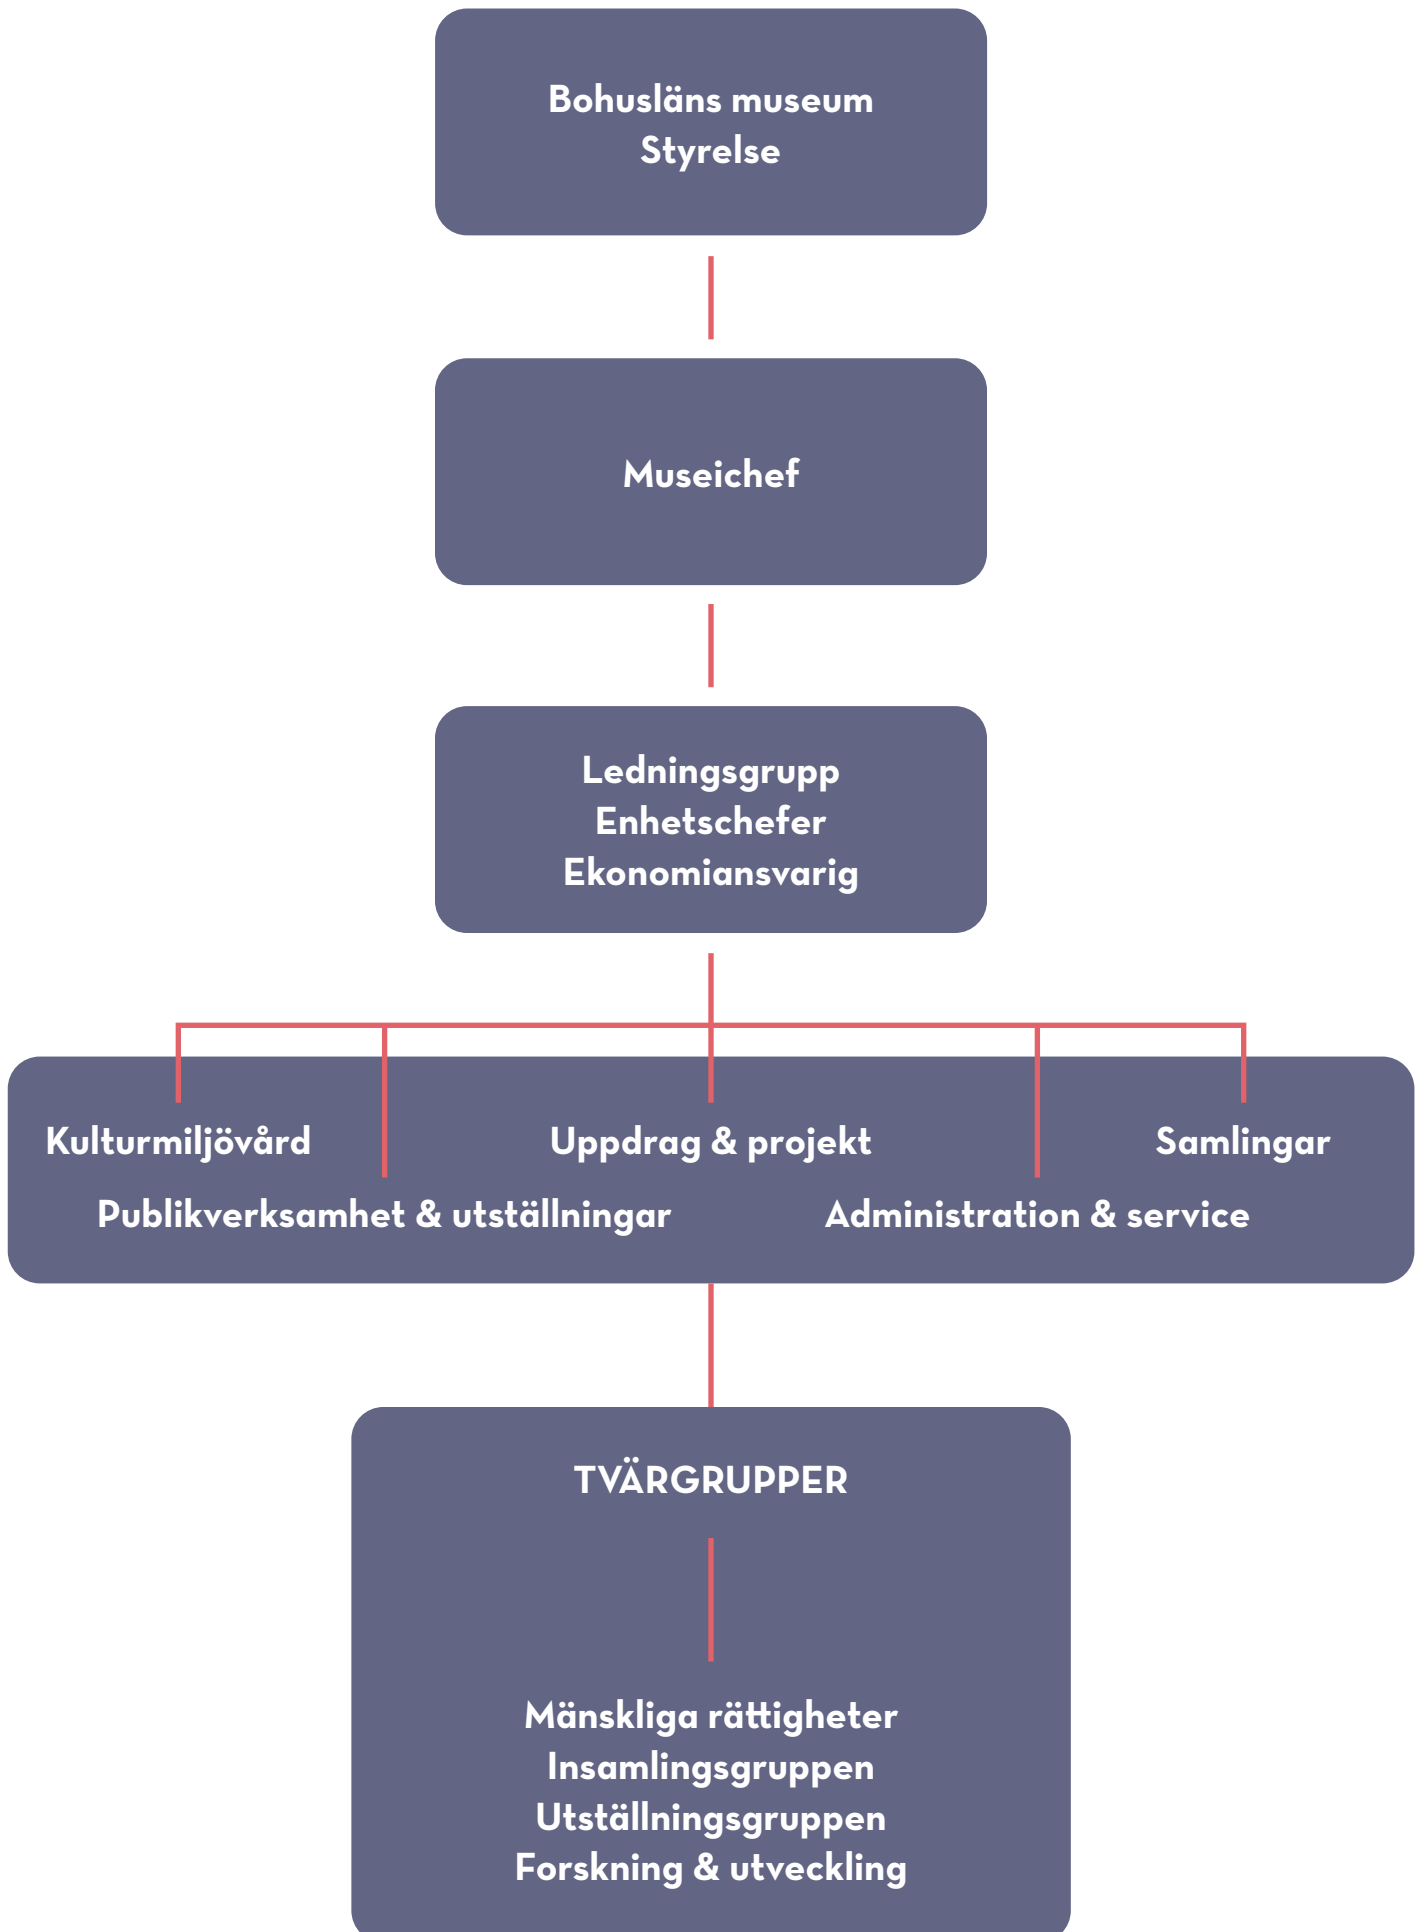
Bohusläns museum
Styrelse

Museichef

Ledningsgrupp
Enhetschefer
Ekonomiansvarig

Kulturmiljövård

Uppdrag & projekt

Samlingar

Publikverksamhet & utställningar

Administration & service

TVÄRGRUPPER

Mänskliga rättigheter
Insamlingsgruppen
Utställningsgruppen
Forskning & utveckling